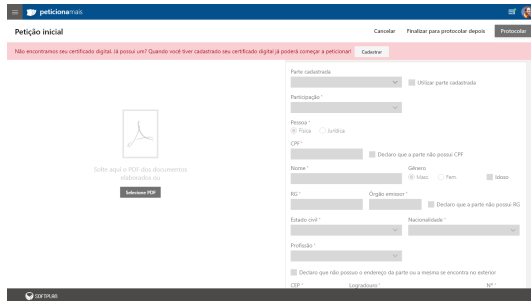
peticionamais

Petição inicial

Cancelar
Finalizar para protocolar depois
Protocolar

Não encontramos seu certificado digital, já possui um? Quando você tiver cadastrado seu certificado digital já poderá começar a peticionar!
Cadastrar

Solte aqui o PDF dos documentos elaborados ou
Selecionar PDF

Parte cadastrada
Utilizar parte cadastrada

Participação *

Pessoa *
Física
Jurídica

CPF *
Declaro que a parte não possui CPF

Nome *
Gênero
Masc.
Fem.
Idoso

RG *
Órgão emissor *
Declaro que a parte não possui RG

Estado civil *
Nacionalidade *

Profissão *

Declaro que não possuo o endereço da parte ou a mesma se encontra no exterior

CEP *
Logradouro *
Nº *

SOFTPLAN